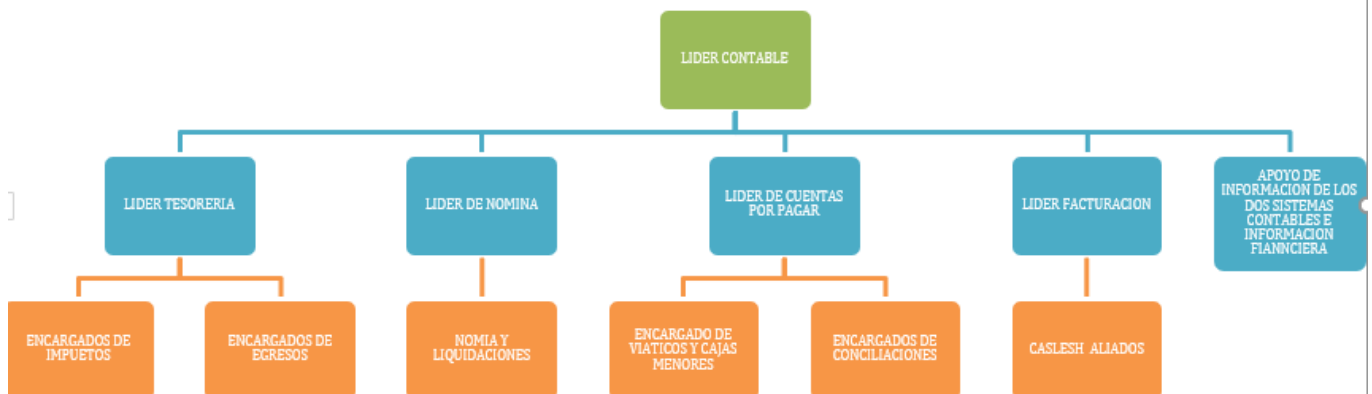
LIDER CONTABLE

LIDER TESORERIA

LIDER DE NOMINA

LIDER DE CUENTAS POR PAGAR

LIDER FACTURACION

APOYO DE INFORMACION DE LOS DOS SISTEMAS CONTABLES E INFORMACION FIANNCIERA

ENCARGADOS DE IMPUETOS

ENCARGADOS DE EGRESOS

NOMIA Y LIQUIDACIONES

ENCARGADO DE VIATICOS Y CAJAS MENORES

ENCARGADOS DE CONCILIACIONES

CASLESH ALIADOS